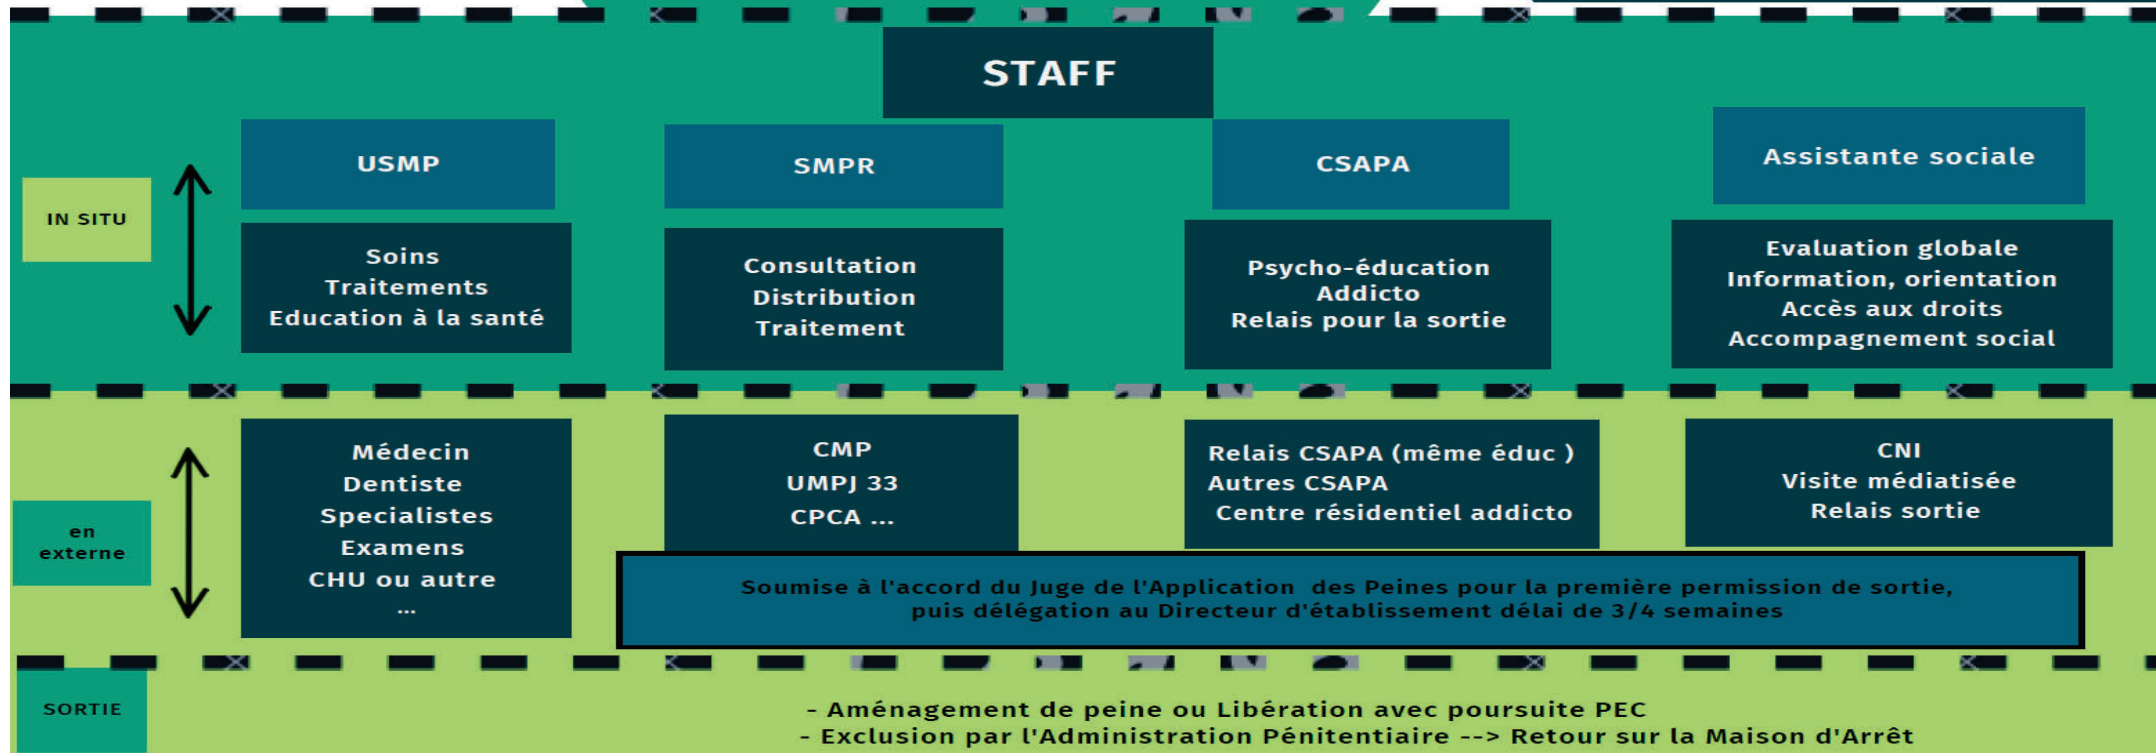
STAFF

IN SITU

USMP

Soins
Traitements
Education à la santé

SMPR

Consultation
Distribution
Traitement

CSAPA

Psycho-éducation
Addicto
Relais pour la sortie

Assistante sociale

Evaluation globale
Information, orientation
Accès aux droits
Accompagnement social

en externe

Médecin
Dentiste
Specialistes
Examens
CHU ou autre
...

CMP
UMPJ 33
CPCA ...

Relais CSAPA (même éduc )
Autres CSAPA
Centre résidentiel addicto

CNI
Visite médiatisée
Relais sortie

Soumise à l'accord du Juge de l'Application des Peines pour la première permission de sortie, puis délégation au Directeur d'établissement délai de 3/4 semaines

SORTIE

- Aménagement de peine ou Libération avec poursuite PEC
- Exclusion par l'Administration Pénitentiaire --> Retour sur la Maison d'Arrêt